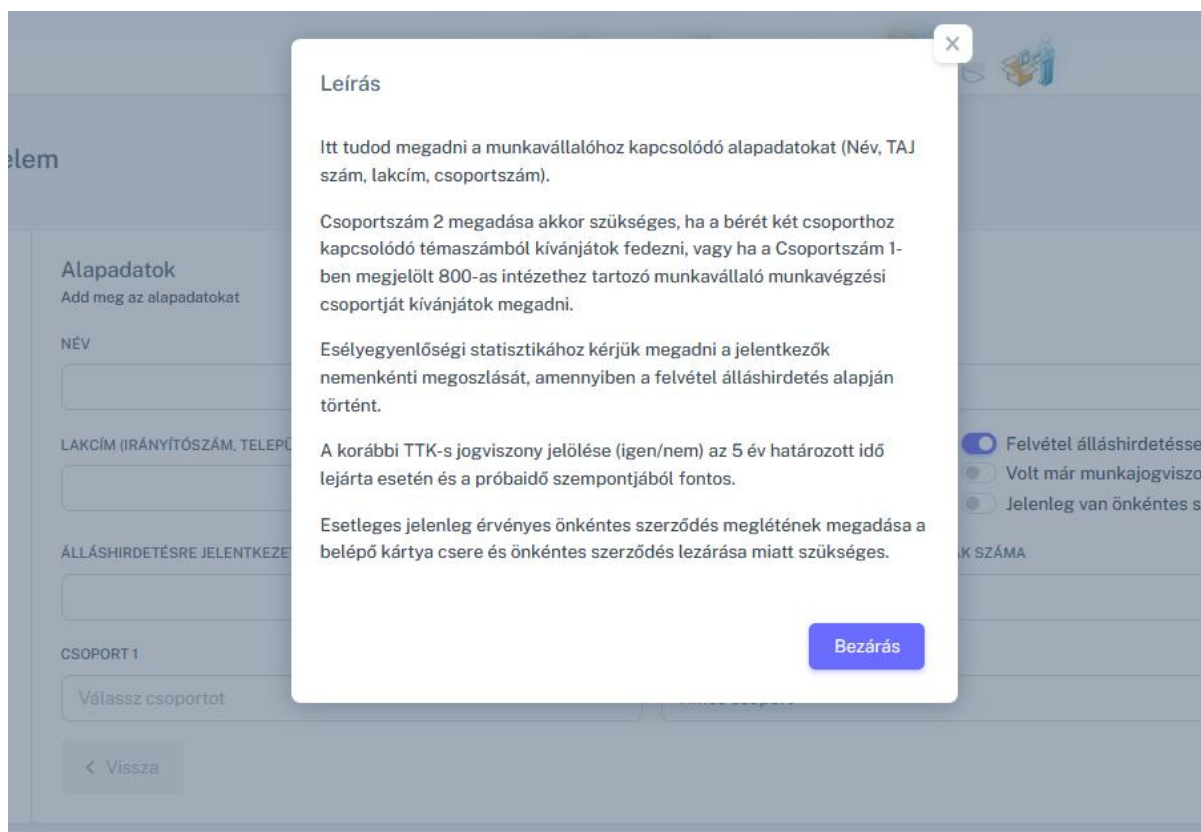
×

Leírás

Itt tudod megadni a munkavállalóhoz kapcsolódó alapadatokat (Név, TAJ szám, lakcím, csoportszám).

Csoportszám 2 megadása akkor szükséges, ha a bérét két csoporthoz kapcsolódó témaszámból kívánjátok fedezni, vagy ha a Csoportszám 1-ben megjelölt 800-as intézethez tartozó munkavállaló munkavégzési csoportját kívánjátok megadni.

Esélyegyenlőségi statisztikához kérjük megadni a jelentkezők nemenkénti megoszlását, amennyiben a felvétel álláshirdetés alapján történt.

A korábbi TTK-s jogviszony jelölése (igen/nem) az 5 év határozott idő lejárta esetén és a próbaidő szempontjából fontos.

Esetleges jelenleg érvényes önkéntes szerződés meglétének megadása a belépő kártya csere és önkéntes szerződés lezárása miatt szükséges.

Bezárás

elem

Alapadatok
Add meg az alapadatokat

NÉV

LAKCÍM (IRÁNYÍTÓSZÁM, TELEPÜ

ÁLLÁSHIRDETÉSRE JELENTKEZE

AK SZÁMA

Felvétel álláshirdetésse
Volt már munkajogviszo
Jelenleg van önkéntes s

CSOPORT 1

Válassz csoportot

< Vissza